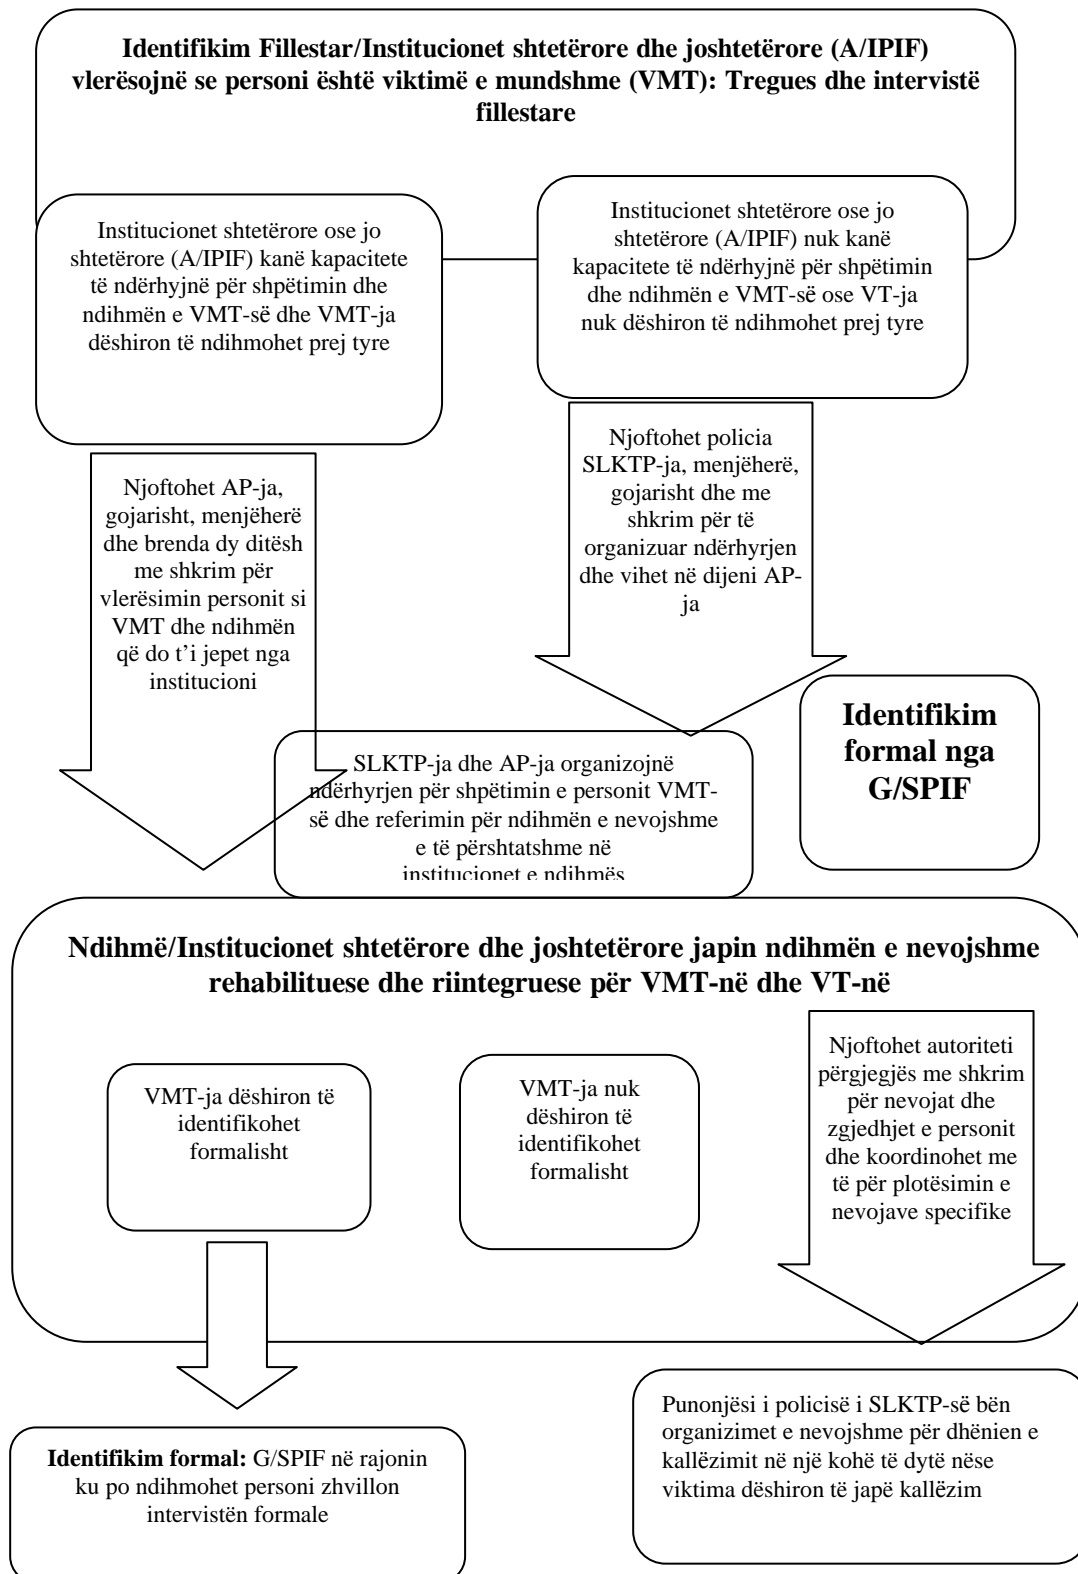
Identifikim Fillestar/Institucionet shtetërore dhe joshtetërore (A/IPIF) vlerësojnë se personi është viktimë e mundshme (VMT): Tregues dhe intervistë fillestare

Institucionet shtetërore ose jo shtetërore (A/IPIF) kanë kapacitete të ndërhyjnë për shpëtimin dhe ndihmën e VMT-së dhe VMT-ja dëshiron të ndihmohet prej tyre

Institucionet shtetërore ose jo shtetërore (A/IPIF) nuk kanë kapacitete të ndërhyjnë për shpëtimin dhe ndihmën e VMT-së ose VT-ja nuk dëshiron të ndihmohet prej tyre

Njoftohet AP-ja, gojarisht, menjëherë dhe brenda dy ditësh me shkrim për vlerësimin personit si VMT dhe ndihmën që do t'i jepet nga institucioni

Njoftohet policia SLKTP-ja, menjëherë, gojarisht dhe me shkrim për të organizuar ndërhyrjen dhe vihet në dijeni AP-ja

Identifikim formal nga G/SPIF

SLKTP-ja dhe AP-ja organizojnë ndërhyrjen për shpëtimin e personit VMT-së dhe referimin për ndihmën e nevojshme e të përshtatshme në institucionet e ndihmës

Ndihmë/Institucionet shtetërore dhe joshtetërore japin ndihmën e nevojshme rehabilituese dhe riintegruese për VMT-në dhe VT-në

VMT-ja dëshiron të identifikohet formalisht

VMT-ja nuk dëshiron të identifikohet formalisht

Njoftohet autoriteti përgjegjës me shkrim për nevojat dhe zgjedhjet e personit dhe koordinohet me të për plotësimin e nevojave specifike

Identifikim formal: G/SPIF në rajonin ku po ndihmohet personi zhvillon intervistën formale

Punonjësi i policisë i SLKTP-së bën organizimet e nevojshme për dhënien e kallëzimit në një kohë të dytë nëse viktima dëshiron të japë kallëzim